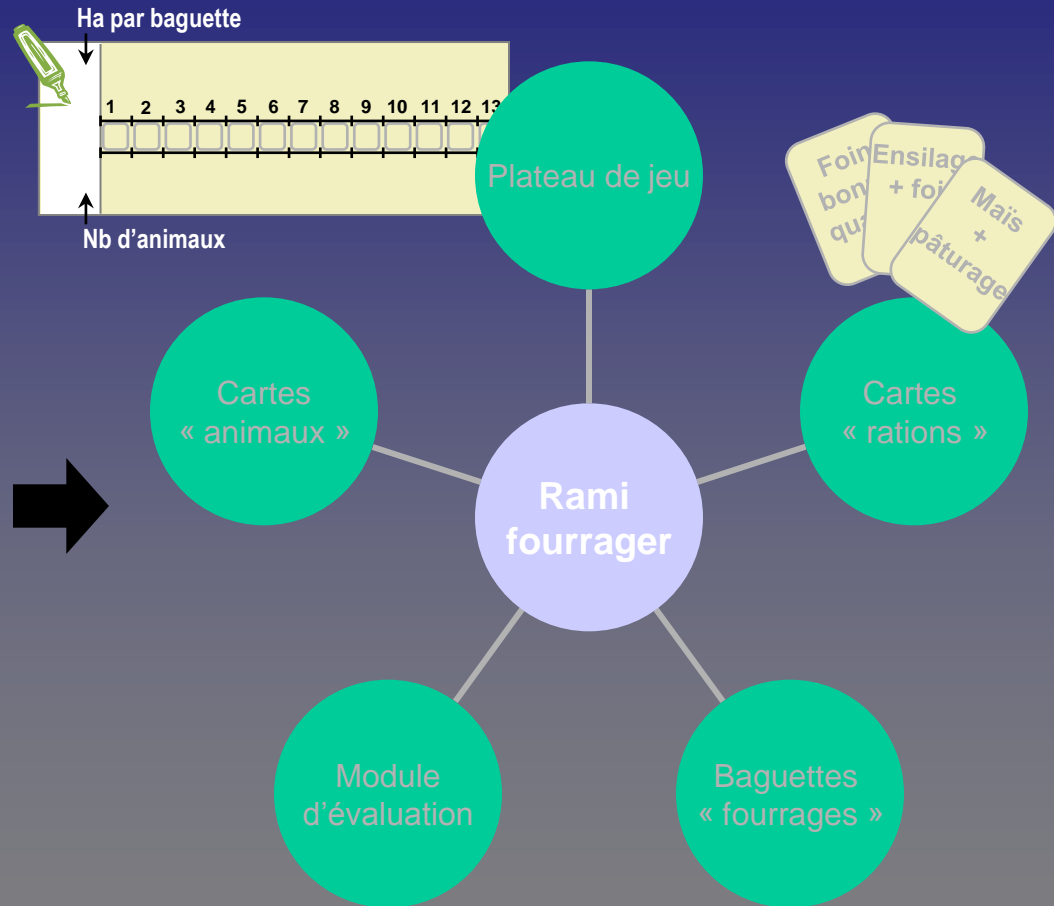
Ha par baguette

1 2 3 4 5 6 7 8 9 10 11 12 13

Nb d'animaux

Plateau de jeu

Foin bon qu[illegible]

Ensilag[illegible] + foi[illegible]

Maïs + pâturage

Cartes « animaux »

Rami fourrager

Cartes « rations »

Module d'évaluation

Baguettes « fourrages »